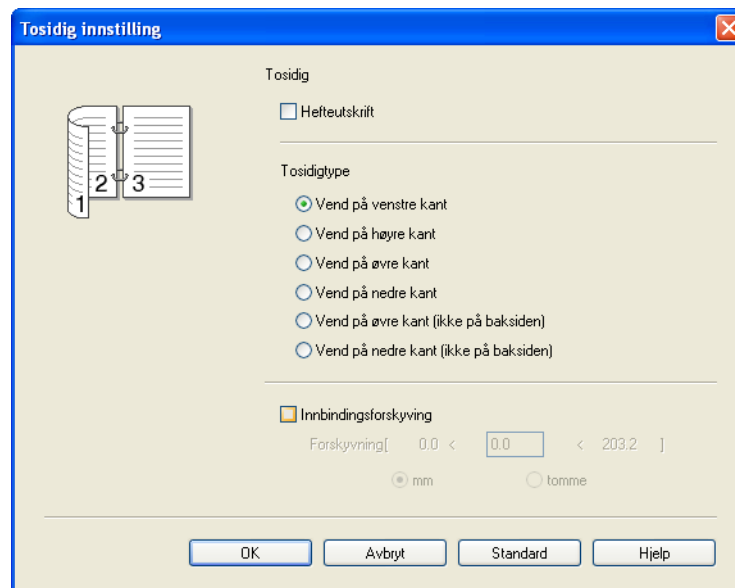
Tosidig innstilling

Tosidig

Hefteutskrift

1 2 3

Tosidigtype

Vend på venstre kant

Vend på høyre kant

Vend på øvre kant

Vend på nedre kant

Vend på øvre kant (ikke på baksiden)

Vend på nedre kant (ikke på baksiden)

Innbindingsforskyving

Forskyvning[ 0.0 < 0.0 < 203.2 ]

mm tomme

OK Avbryt Standard Hjelp